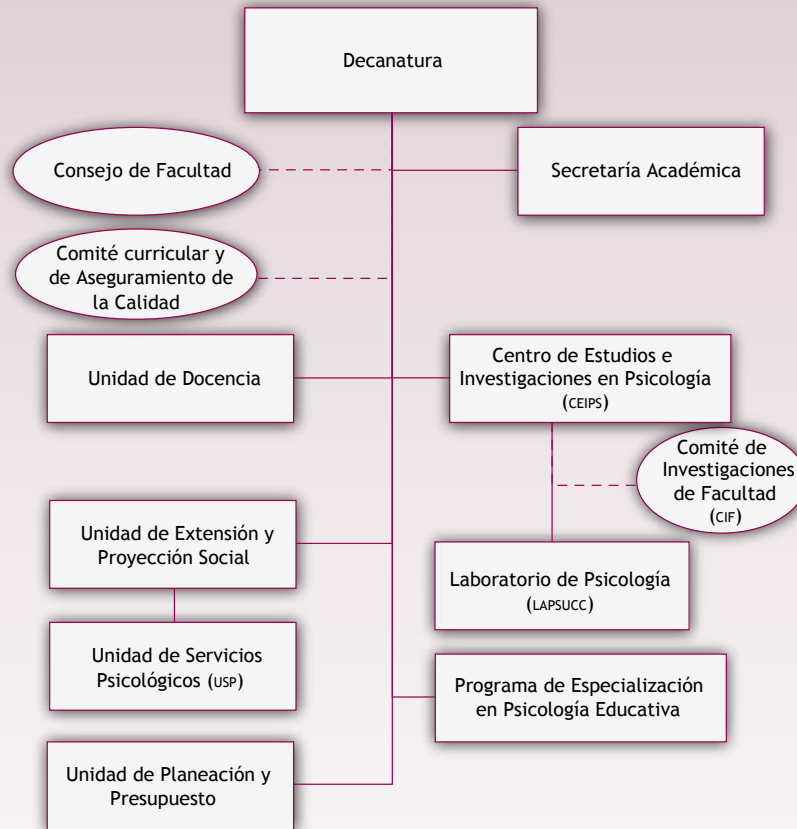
Decanatura

Consejo de Facultad

Secretaría Académica

Comité curricular y de Aseguramiento de la Calidad

Unidad de Docencia

Centro de Estudios e Investigaciones en Psicología (CEIPS)

Comité de Investigaciones de Facultad (CIF)

Unidad de Extensión y Proyección Social

Laboratorio de Psicología (LAPSUCC)

Unidad de Servicios Psicológicos (USP)

Programa de Especialización en Psicología Educativa

Unidad de Planeación y Presupuesto